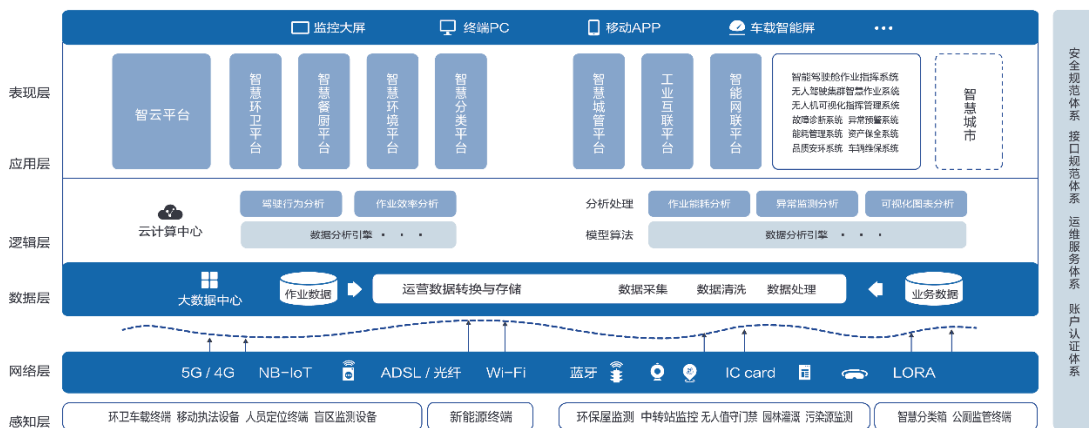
监控大屏 终端PC 移动APP 车载智能屏 • • •

表现层

应用层

智云平台

智慧环卫平台

智慧餐厨平台

智慧环境平台

智慧分类平台

智慧城管平台

工业互联平台

智能网联平台

智能驾驶舱作业指挥系统
无人驾驶集群智慧作业系统
无人机可视化指挥管理系统
故障诊断系统 异常预警系统
能耗管理系统 资产保全系统
品质安环系统 车辆维保系统

智慧城市

逻辑层

云计算中心

驾驶行为分析 作业效率分析

数据分析引擎 • • •

分析处理 作业能耗分析 异常监测分析 可视化图表分析

模型算法 数据分析引擎 • • •

数据层

大数据中心 作业数据 运营数据转换与存储 数据采集 数据清洗 数据处理 业务数据

网络层

5G / 4G NB-IoT ADSL / 光纤 Wi-Fi 蓝牙 IC card LORA

感知层

环卫车载终端 移动执法设备 人员定位终端 盲区监测设备

新能源终端

环保屋监测 中转站监控 无人值守门禁 园林灌溉 污染源监测

智慧分类箱 公厕监管终端

安全规范体系

接口规范体系

运维服务体系

账户认证体系